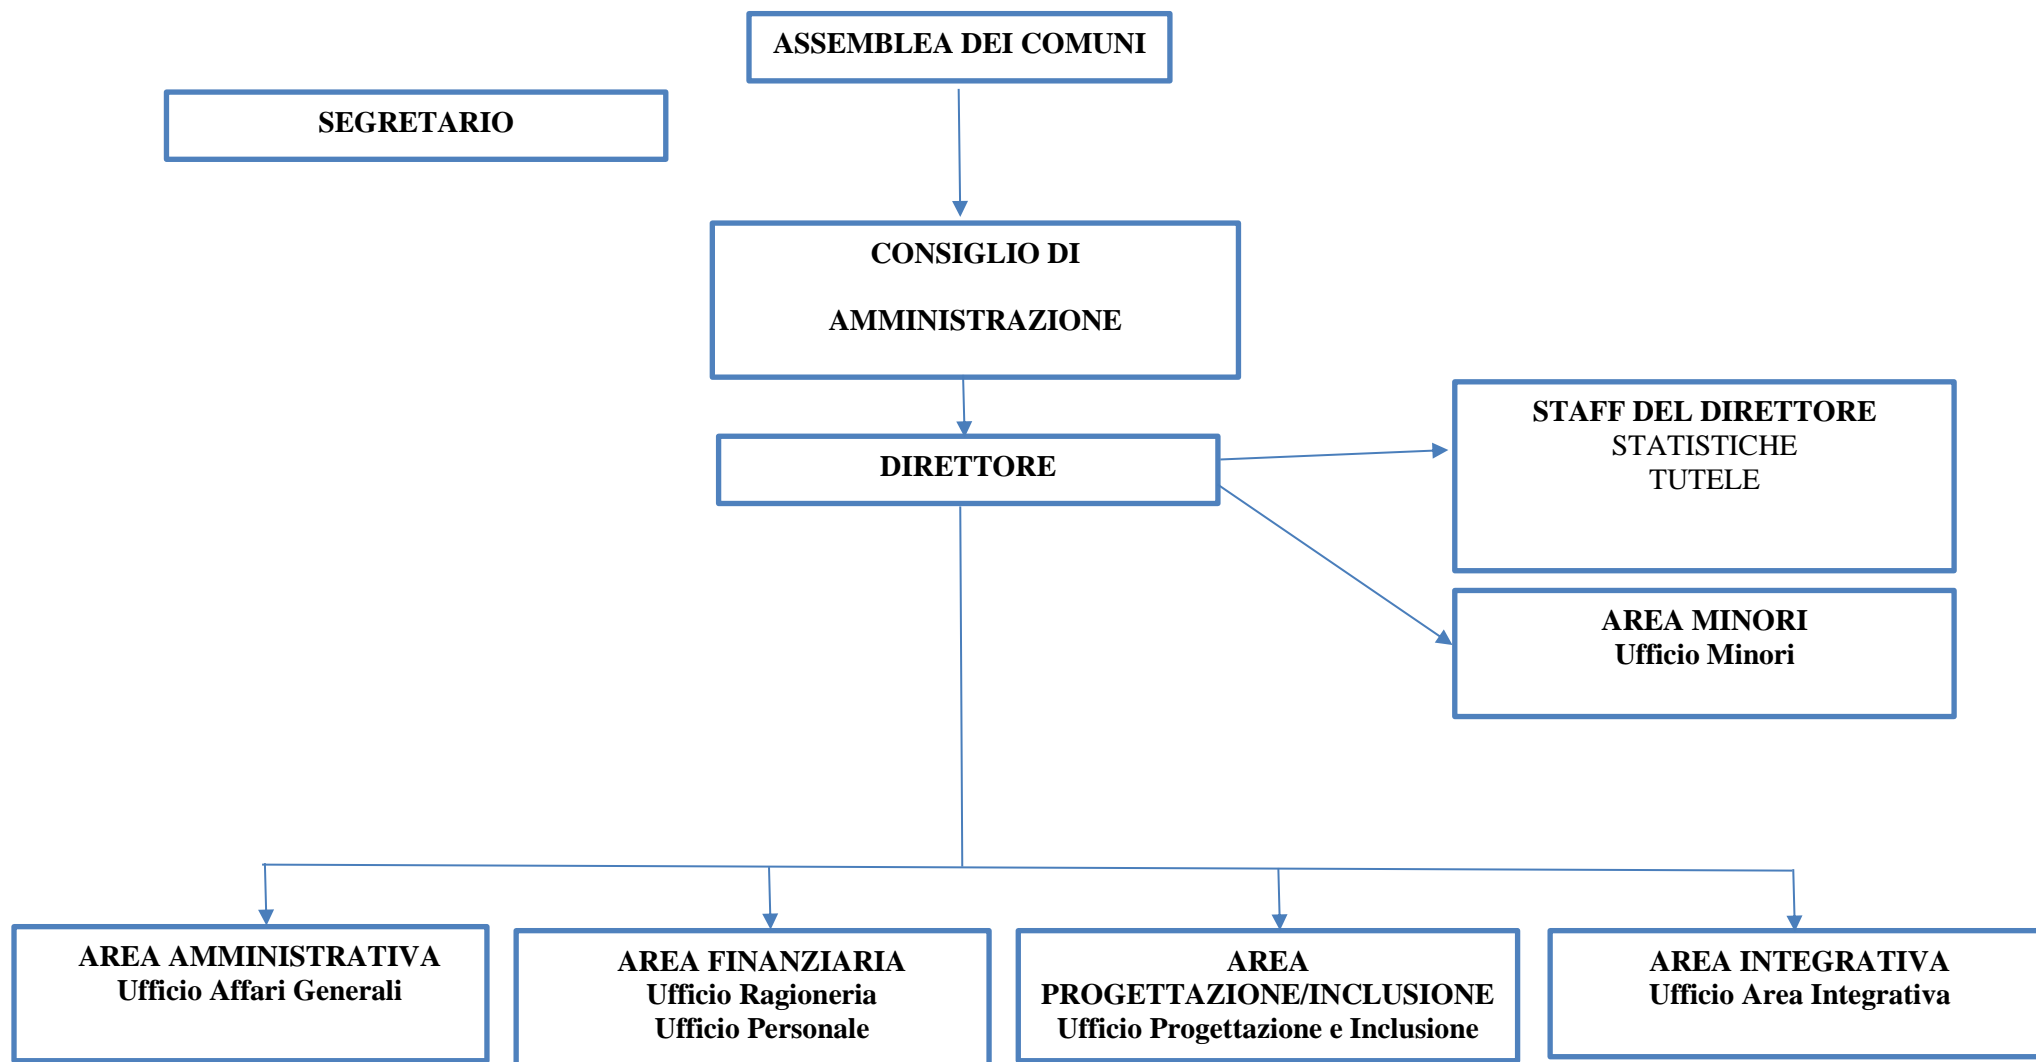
ASSEMBLEA DEI COMUNI

SEGRETARIO

CONSIGLIO DI

AMMINISTRAZIONE

DIRETTORE

STAFF DEL DIRETTORE
STATISTICHE
TUTELE

AREA MINORI
Ufficio Minori

AREA AMMINISTRATIVA
Ufficio Affari Generali

AREA FINANZIARIA
Ufficio Ragioneria
Ufficio Personale

AREA
PROGETTAZIONE/INCLUSIONE
Ufficio Progettazione e Inclusione

AREA INTEGRATIVA
Ufficio Area Integrativa